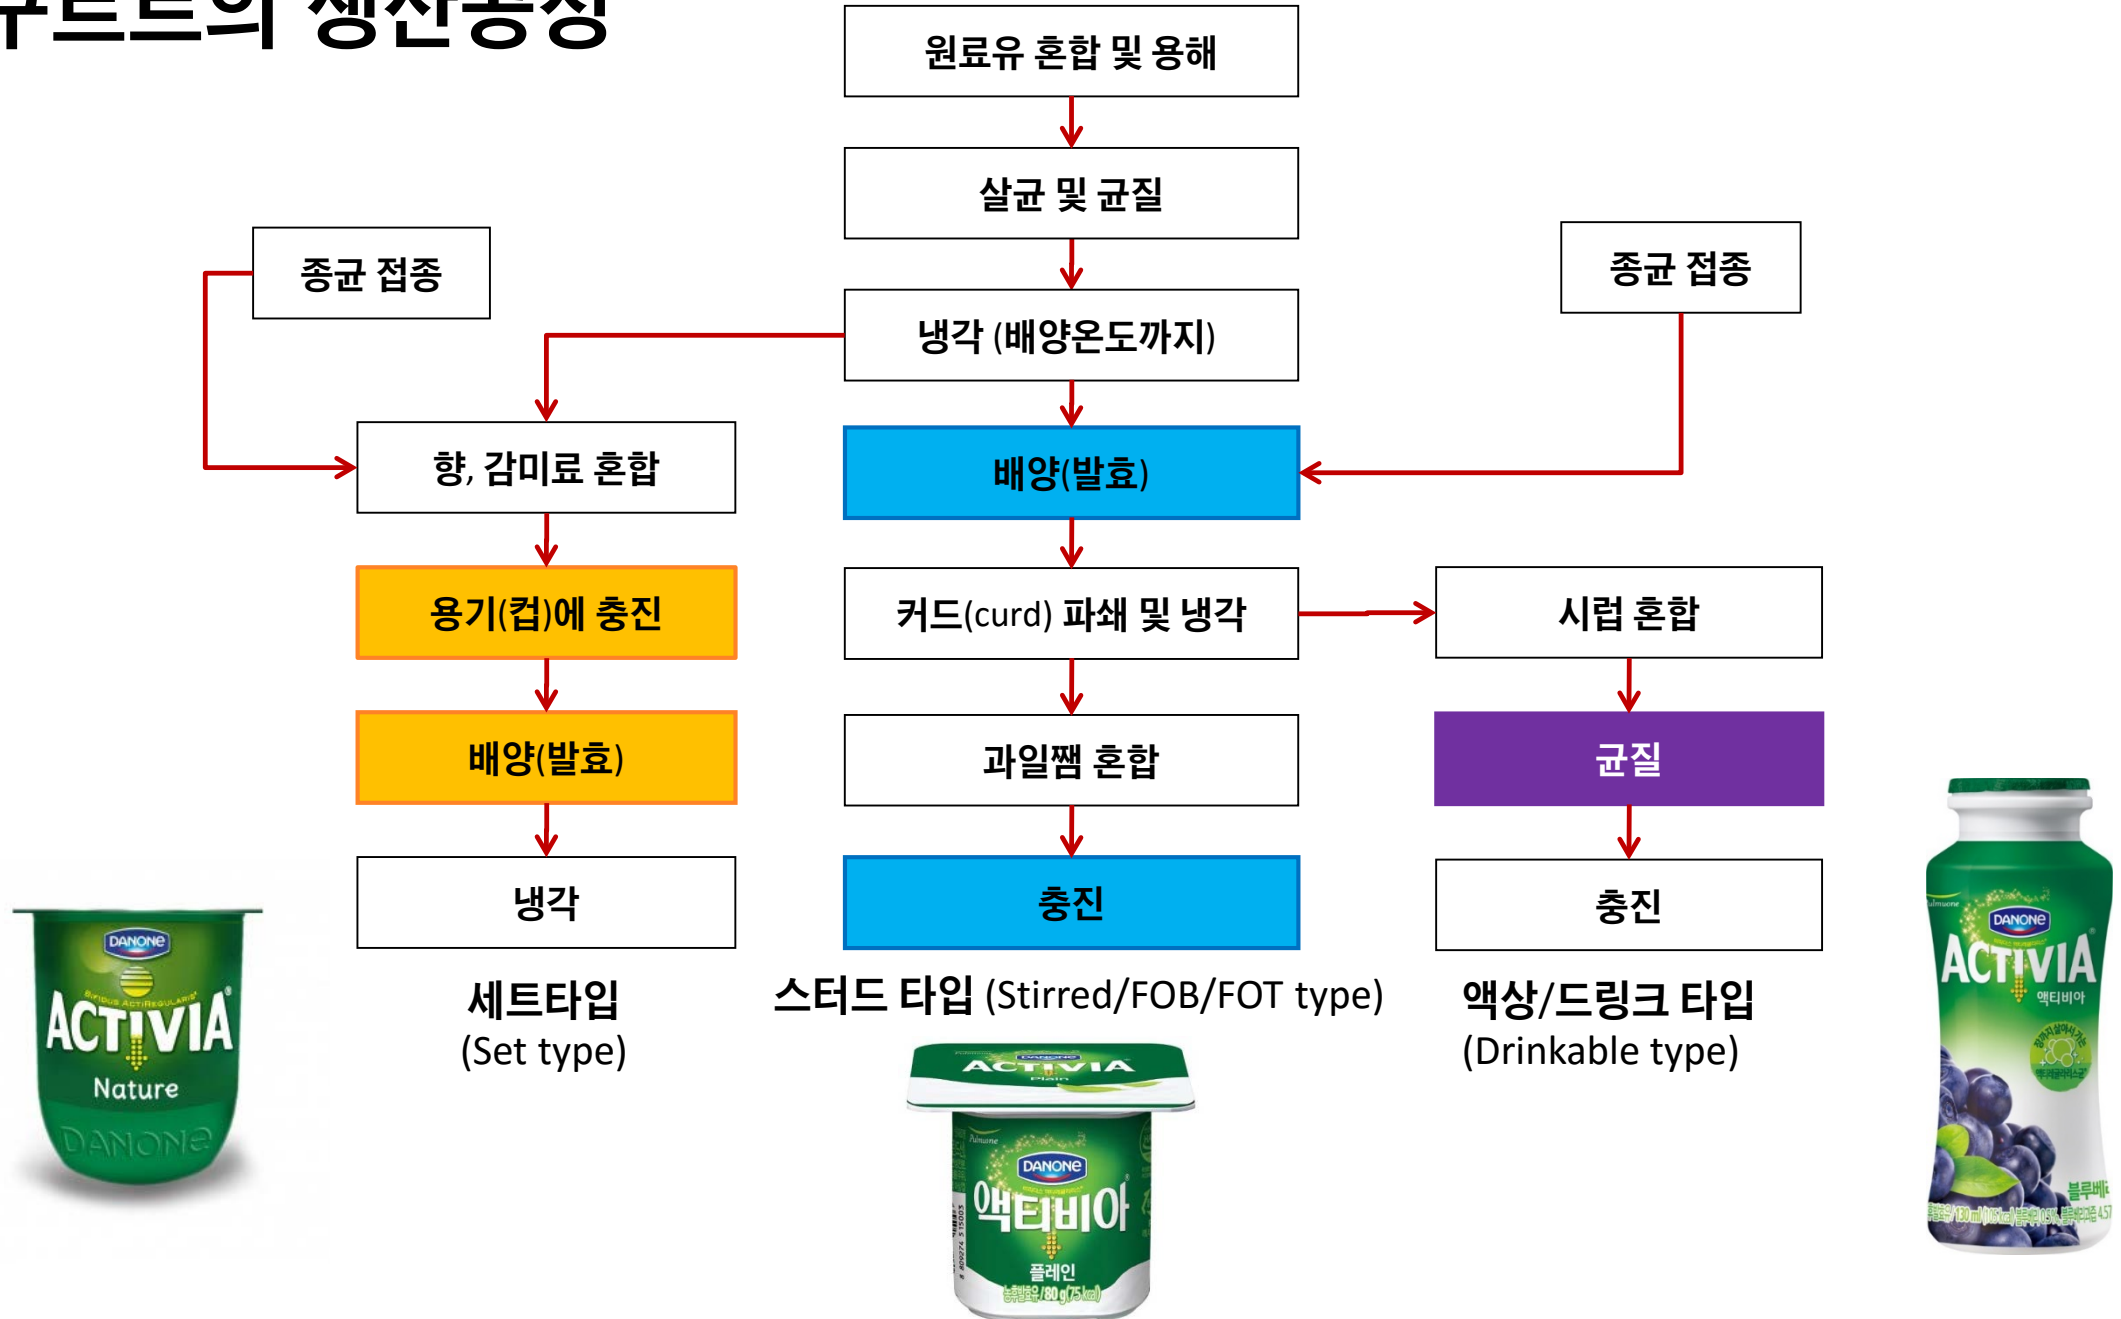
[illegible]르트의 생산공정

원료유 혼합 및 용해

살균 및 균질

종균 접종

종균 접종

냉각 (배양온도까지)

향, 감미료 혼합

배양(발효)

용기(컵)에 충진

커드(curd) 파쇄 및 냉각

시럽 혼합

배양(발효)

과일잼 혼합

균질

냉각

충진

충진

세트타입
(Set type)

스터드 타입 (Stirred/FOB/FOT type)

액상/드링크 타입
(Drinkable type)

DANONE
ACTIVIA
Nature
DANONE

ACTIVIA
Plain
DANONE
액티비아
플레인

DANONE
ACTIVIA
액티비아
블루베리